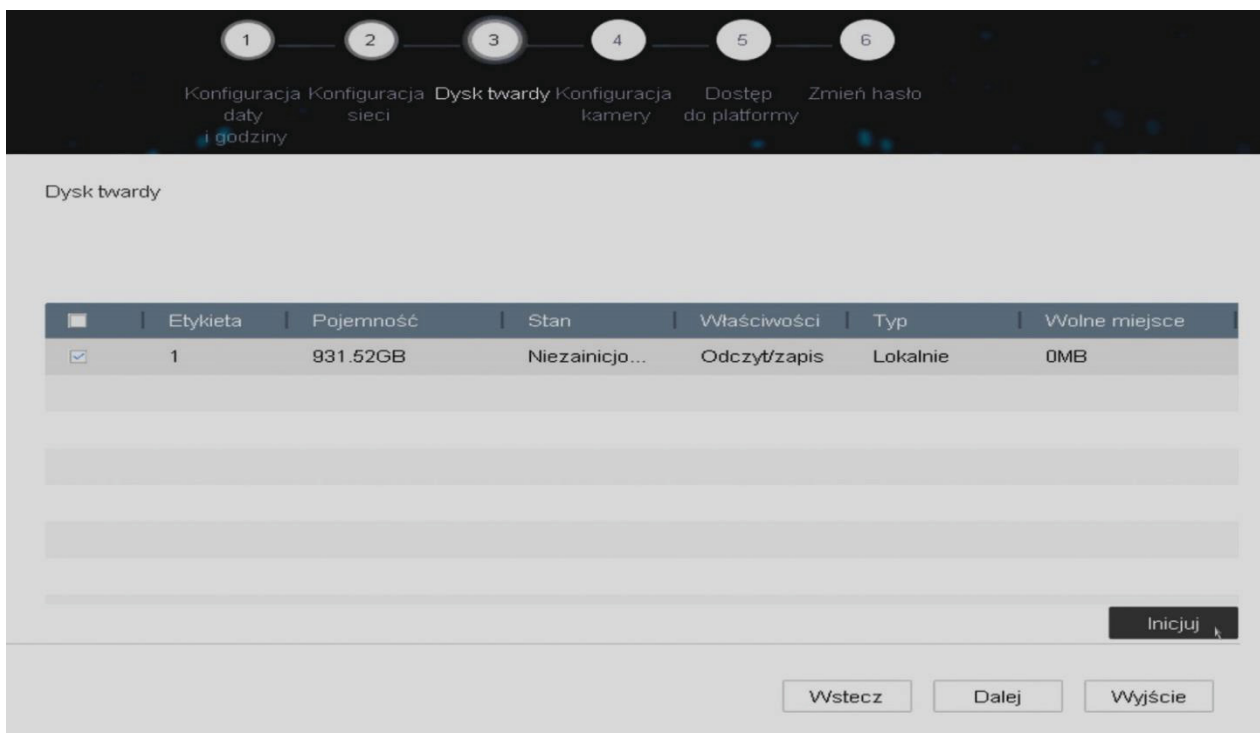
1 2 3 4 5 6

Konfiguracja daty i godziny
Konfiguracja sieci
Dysk twardy
Konfiguracja kamery
Dostęp do platformy
Zmień hasło

Dysk twardy

| | Etykieta | Pojemność | Stan | Właściwości | Typ | Wolne miejsce |
|---|---|---|---|---|---|---|
| | 1 | 931.52GB | Niezainicjo... | Odczyt/zapis | Lokalnie | 0MB |

Inicjuj

Wstecz Dalej Wyjście